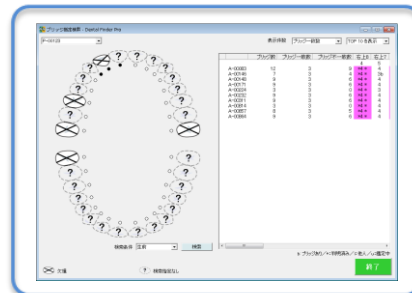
ブリッジ設定検索 - Dental Finder Pro

表示件数 グループ一致数 TOP 10を表示

| ブリッジID | グループ一致数 | グループ一致数 | 左上 | 左上 |
|---|---|---|---|---|
| A-00083 | 12 | 3 | 4 | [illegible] |
| A-00048 | 7 | 3 | 4 | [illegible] |
| A-00049 | 9 | 3 | 4 | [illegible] |
| A-00076 | 9 | 3 | 4 | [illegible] |
| A-00024 | 8 | 3 | 4 | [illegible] |
| A-00032 | 8 | 3 | 4 | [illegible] |
| A-00211 | 8 | 3 | 4 | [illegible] |
| A-00014 | 8 | 3 | 4 | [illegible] |
| A-00057 | 8 | 3 | 4 | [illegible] |
| A-00084 | 8 | 3 | 4 | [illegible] |

検索条件 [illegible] 検索

欠損

検索指定なし

終了